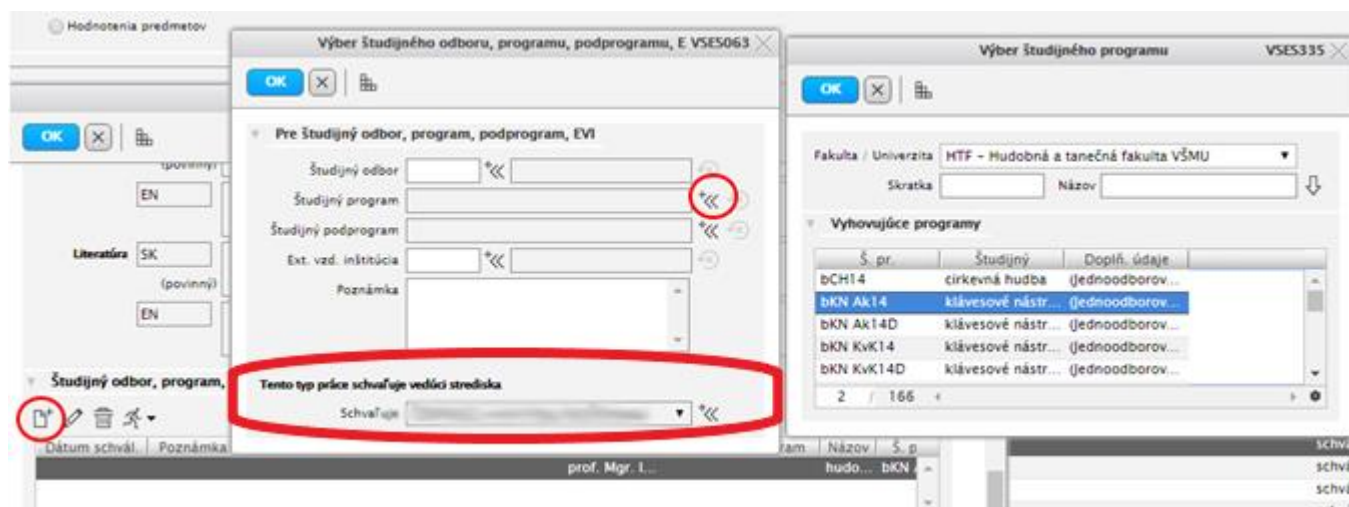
Hodnotenia predmetov

Výber študijného odboru, programu, podprogramu, E VSES063

OK

Pre študijný odbor, program, podprogram, EVI

Študijný odbor

Študijný program

Študijný podprogram

Ext. vzd. inštitúcia

Poznámka

Tento typ práce schvaľuje vedúci strediska

Schvaľuje

Výber študijného programu VSES335

OK

Fakulta / Univerzita HTF - Hudobná a tanečná fakulta VŠMU

Skratka Názov

Vyhovujúce programy

| Š. pr. | Študijný | Dopln. údaje |
|---|---|---|
| bCH14 | cirkevná hudba | (Jednoodborov... |
| bKN Ak14 | klávesové nástr... | (Jednoodborov... |
| bKN Ak14D | klávesové nástr... | (Jednoodborov... |
| bKN KvK14 | klávesové nástr... | (Jednoodborov... |
| bKN KvK14D | klávesové nástr... | (Jednoodborov... |

2 / 166

OK

(povinný)

EN

Literatúra SK

(povinný)

EN

Študijný odbor, program,

Dátum schvál. Poznámka

tam Názov Š. p

prof. Mgr. I... hudo... bKN

schv
schv
schv